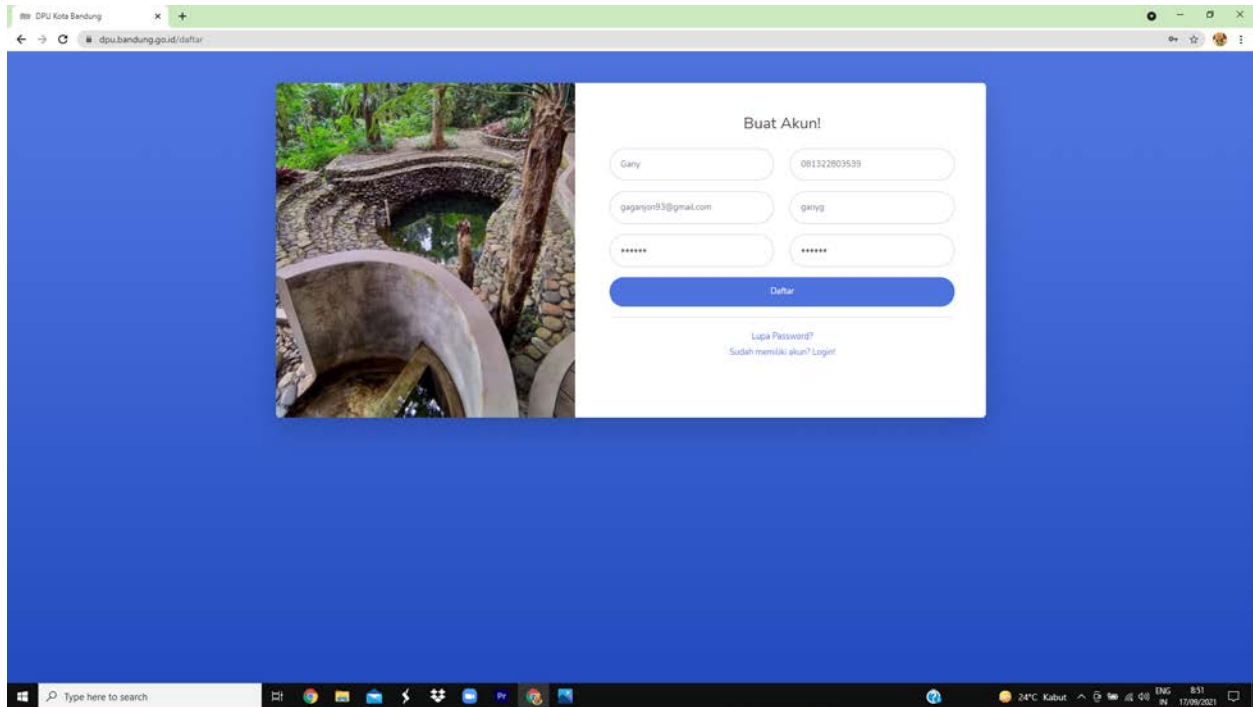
DPU Kota Bandung

dpu.bandung.go.id/daftar

Buat Akun!

Gany

081322803539

gaganjon93@gmail.com

ganyg

••••••

••••••

Daftar

Lupa Password?

Sudah memiliki akun? Login!

Type here to search

24°C Kabut

ENG IN

8:51 17/09/2021